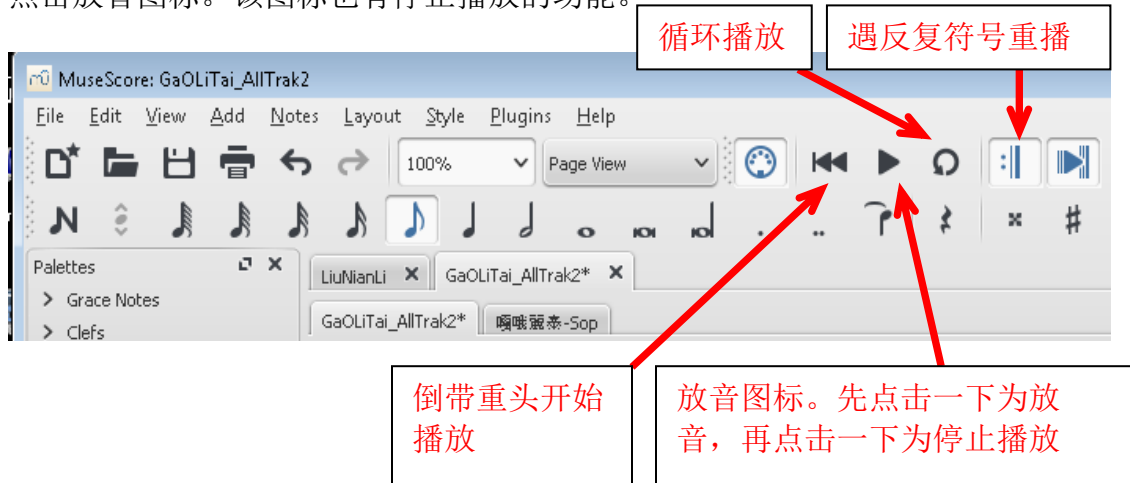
点击放音图标。该图标也有停止播放的功能。

循环播放

遇反复符号重播

MuseScore: GaOLiTai_AllTrak2

File Edit View Add Notes Layout Style Plugins Help

100%

Page View

Palettes

> Grace Notes

> Clefs

LiuNianLi ✕

GaOLiTai_AllTrak2* ✕

GaOLiTai_AllTrak2*

嘎哦麗泰-Sop

倒带重头开始播放

放音图标。先点击一下为放音，再点击一下为停止播放